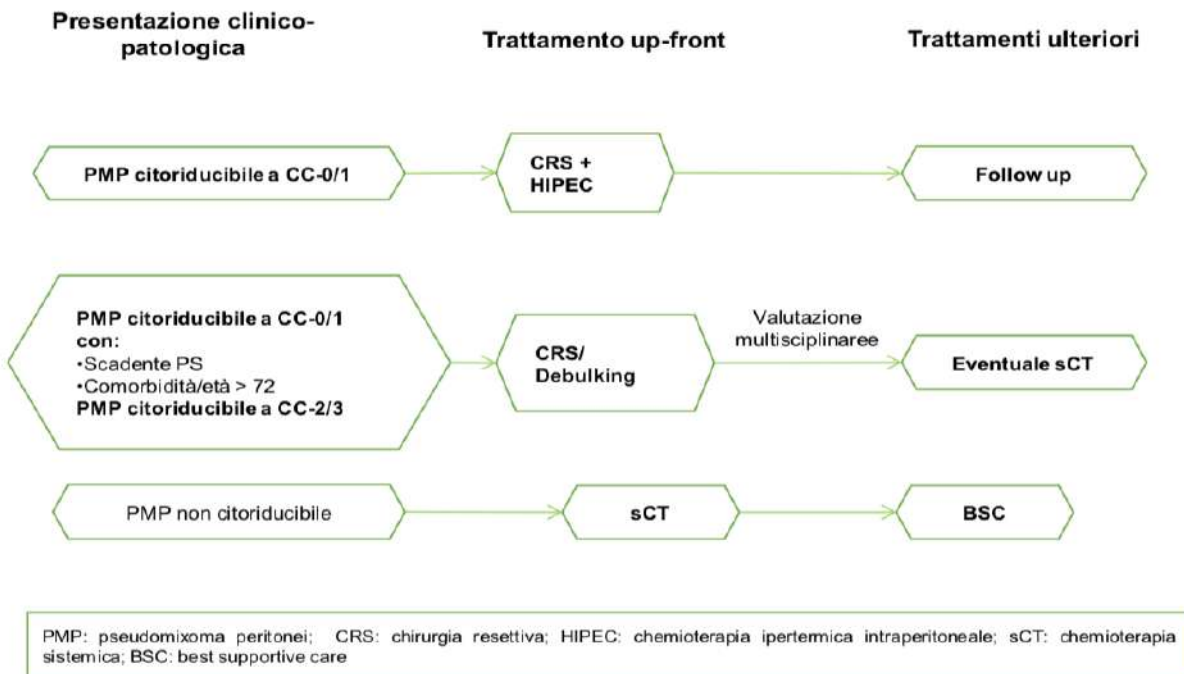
Presentazione clinico-patologica

Trattamento up-front

Trattamenti ulteriori

PMP citoriducibile a CC-0/1

CRS + HIPEC

Follow up

PMP citoriducibile a CC-0/1 con:
•Scadente PS
•Comorbidità/età > 72
PMP citoriducibile a CC-2/3

CRS/ Debulking

Valutazione multisciplinaree

Eventuale sCT

PMP non citoriducibile

sCT

BSC

PMP: pseudomixoma peritonei; CRS: chirurgia resettiva; HIPEC: chemioterapia ipertermica intraperitoneale; sCT: chemioterapia sistemica; BSC: best supportive care